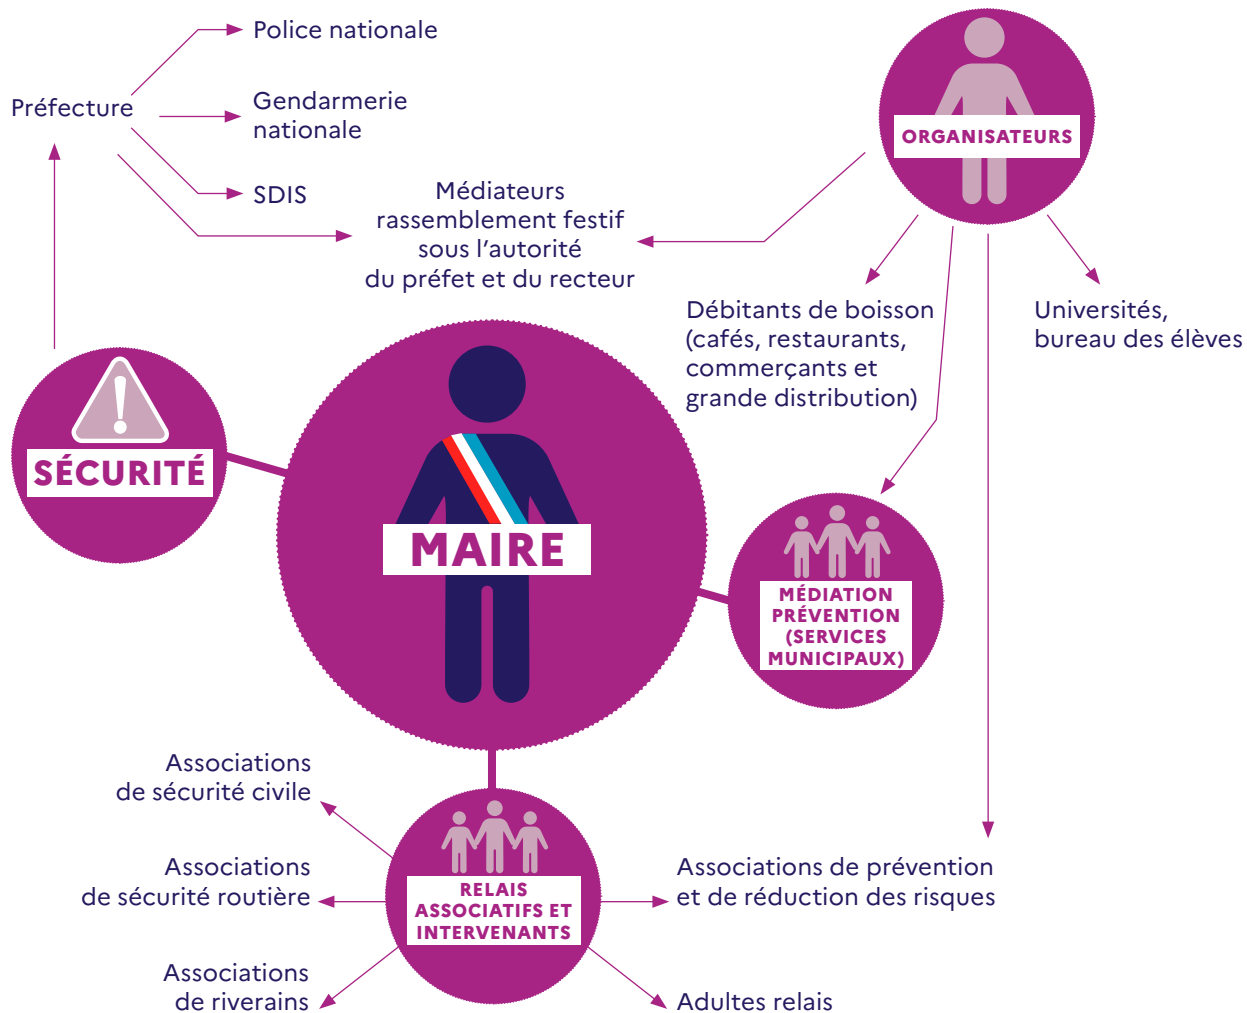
Police nationale

Préfecture

Gendarmerie nationale

SDIS

Médiateurs rassemblement festif sous l'autorité du préfet et du recteur

ORGANISATEURS

Débitants de boisson (cafés, restaurants, commerçants et grande distribution)

Universités, bureau des élèves

SÉCURITÉ

MAIRE

MÉDIATION PRÉVENTION (SERVICES MUNICIPAUX)

Associations de sécurité civile

Associations de sécurité routière

Associations de riverains

RELAIS ASSOCIATIFS ET INTERVENANTS

Associations de prévention et de réduction des risques

Adultes relais